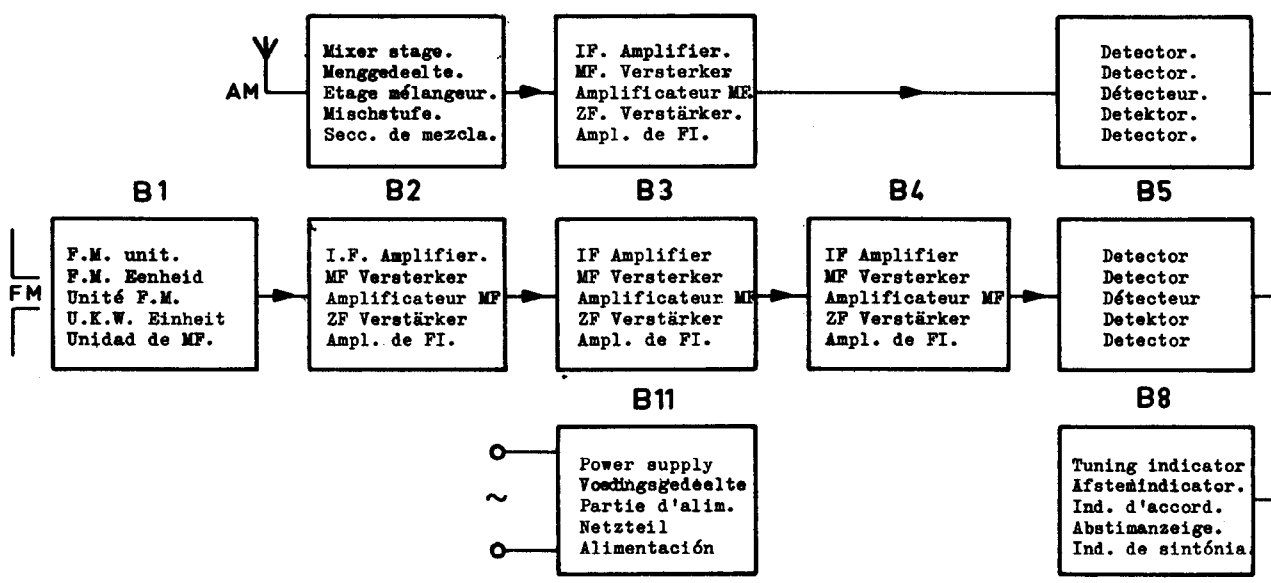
AM

Mixer stage.
Menggedeelte.
Etage mélangeur.
Mischstufe.
Secc. de mezcla.

IF. Amplifier.
MF. Versterker
Amplificateur MF.
ZF. Verstärker.
Ampl. de FI.

Detector.
Detector.
Détecteur.
Detektor.
Detector.

B1

B2

B3

B4

B5

FM

F.M. unit.
F.M. Eenheid
Unité F.M.
U.K.W. Einheit
Unidad de MF.

I.F. Amplifier.
MF Versterker
Amplificateur MF
ZF Verstärker
Ampl. de FI.

IF Amplifier
MF Versterker
Amplificateur MF
ZF Verstärker
Ampl. de FI.

IF Amplifier
MF Versterker
Amplificateur MF
ZF Verstärker
Ampl. de FI.

Detector
Detector
Détecteur
Detektor
Detector

B11

B8

~

Power supply
Voedingsgedeelte
Partie d'alim.
Netzteil
Alimentación

Tuning indicator
Afstemindicator.
Ind. d'accord.
Abstimanzeige.
Ind. de sintónia.